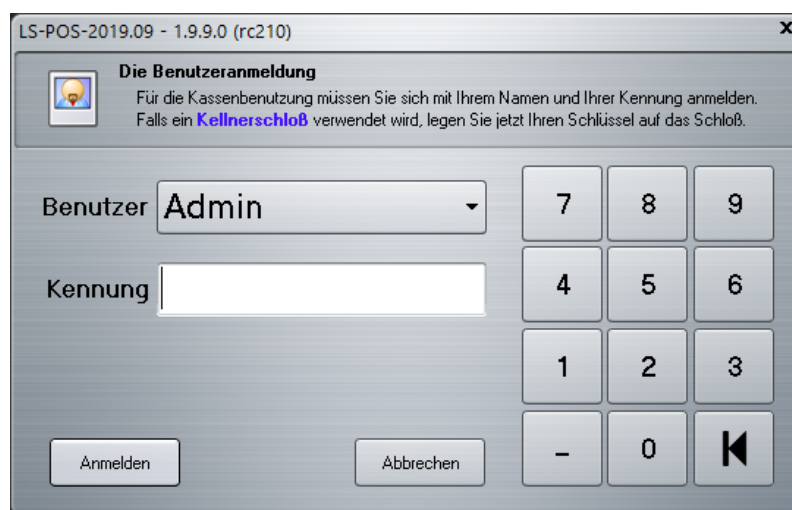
LS-POS-2019.09 - 1.9.9.0 (rc210)

x

Die Benutzeranmeldung

Für die Kassenbenutzung müssen Sie sich mit Ihrem Namen und Ihrer Kennung anmelden. Falls ein Kellnerschloß verwendet wird, legen Sie jetzt Ihren Schlüssel auf das Schloß.

Benutzer Admin

Kennung

7 8 9

4 5 6

1 2 3

– 0

Anmelden

Abbrechen